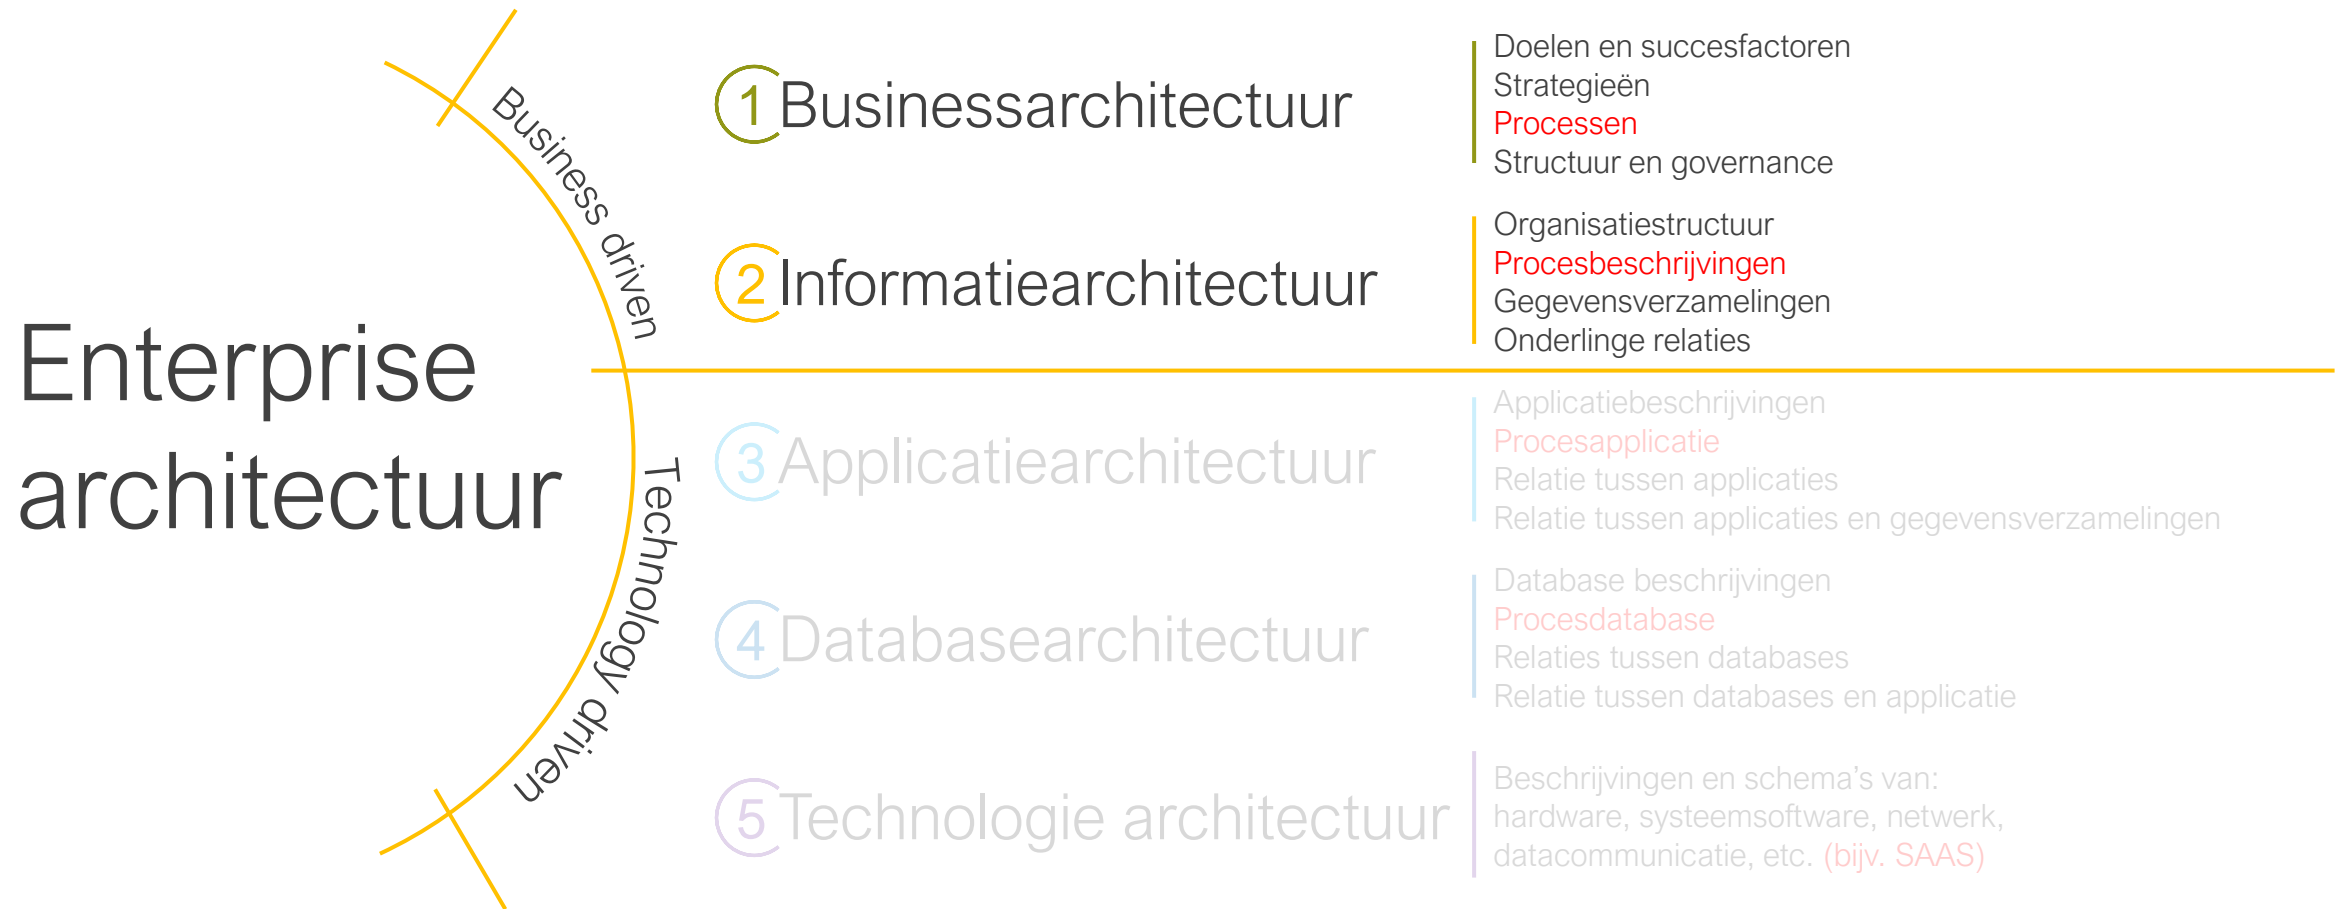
Enterprise architectuur

Business driven

Technology driven

1 Businessarchitectuur

Doelen en succesfactoren
Strategieën
Processen
Structuur en governance

2 Informatiearchitectuur

Organisatiestructuur
Procesbeschrijvingen
Gegevensverzamelingen
Onderlinge relaties

3 Applicatiearchitectuur

Applicatiebeschrijvingen
Procesapplicatie
Relatie tussen applicaties
Relatie tussen applicaties en gegevensverzamelingen

4 Databasearchitectuur

Database beschrijvingen
Procesdatabase
Relaties tussen databases
Relatie tussen databases en applicatie

5 Technologie architectuur

Beschrijvingen en schema's van:
hardware, systeemsoftware, netwerk,
datacommunicatie, etc. (bijv. SAAS)